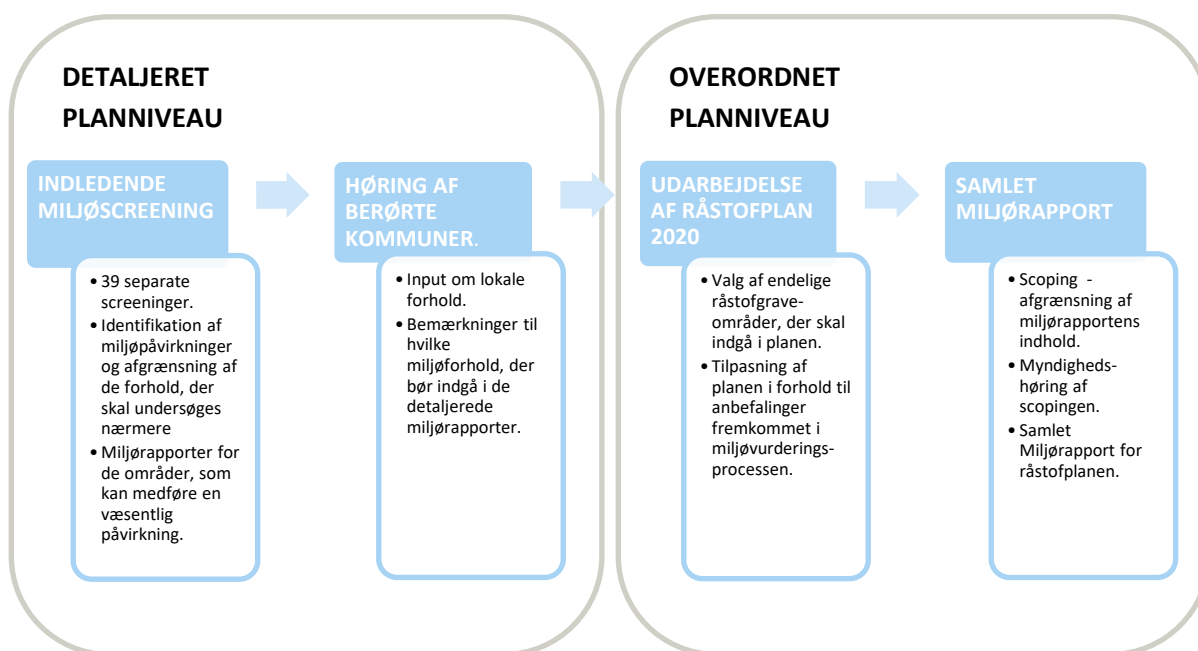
DETALJERET PLANNIVEAU

INDLEDENDE MILJØSCREENING

• 39 separate screeninger.
• Identifikation af miljøpåvirkninger og afgrænsning af de forhold, der skal undersøges nærmere
• Miljørapporter for de områder, som kan medføre en væsentlig påvirkning.

HØRING AF BERØRTE KOMMUNER.

• Input om lokale forhold.
• Bemærkninger til hvilke miljøforhold, der bør indgå i de detaljerede miljørapporter.

OVERORDNET PLANNIVEAU

UDARBEJDELSE AF RÅSTOFPLAN 2020

• Valg af endelige råstofgrave-områder, der skal indgå i planen.
• Tilpasning af planen i forhold til anbefalinger fremkommet i miljøvurderings-processen.

SAMLET MILJØRAPPORT

• Scoping - afgrænsning af miljørapportens indhold.
• Myndigheds-høring af scopingen.
• Samlet Miljørapport for råstofplanen.